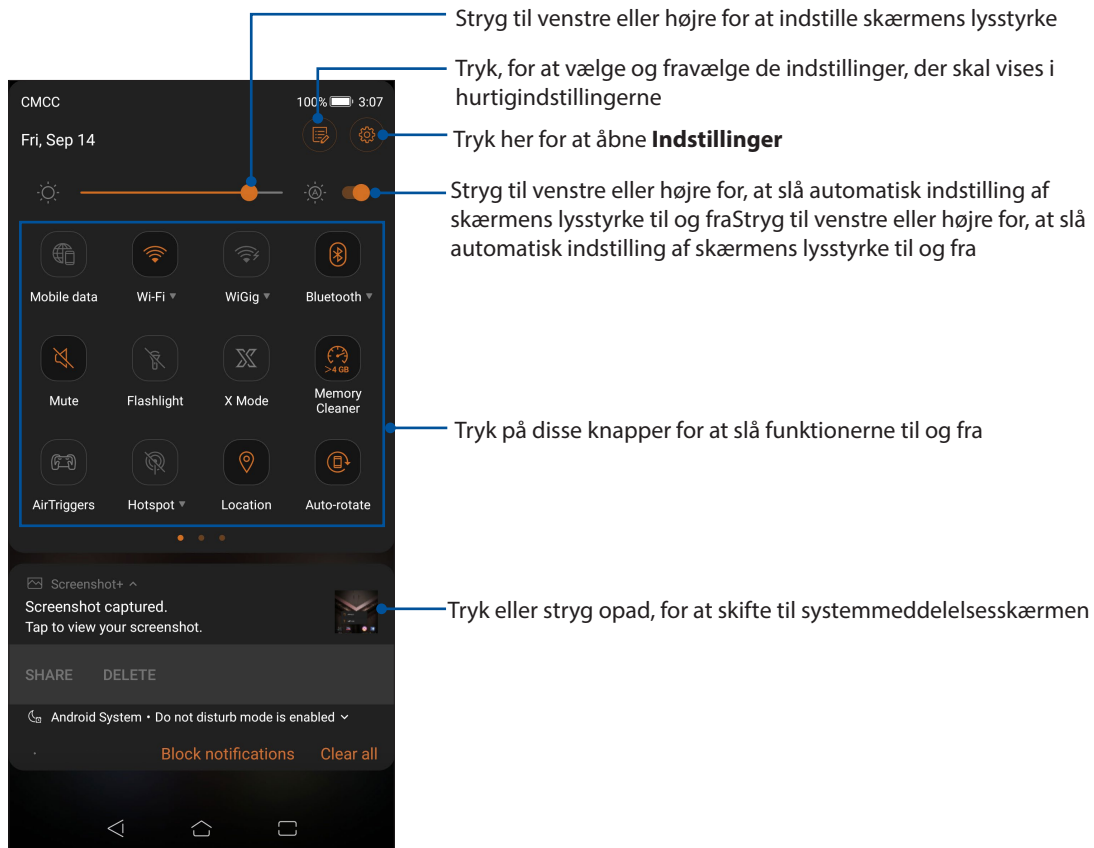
Stryg til venstre eller højre for at indstille skærmens lysstyrke

Tryk, for at vælge og fravælge de indstillinger, der skal vises i hurtigindstillingerne

Tryk her for at åbne **Indstillinger**

Stryg til venstre eller højre for, at slå automatisk indstilling af skærmens lysstyrke til og fraStryg til venstre eller højre for, at slå automatisk indstilling af skærmens lysstyrke til og fra

Tryk på disse knapper for at slå funktionerne til og fra

Tryk eller stryg opad, for at skifte til systemmeddelelsesskærmen

CMCC 100% 3:07

Fri, Sep 14

Mobile data Wi-Fi WiGig Bluetooth

Mute Flashlight X Mode Memory Cleaner

>4 GB

AirTriggers Hotspot Location Auto-rotate

Screenshot+

Screenshot captured.

Tap to view your screenshot.

SHARE DELETE

Android System • Do not disturb mode is enabled

Block notifications Clear all